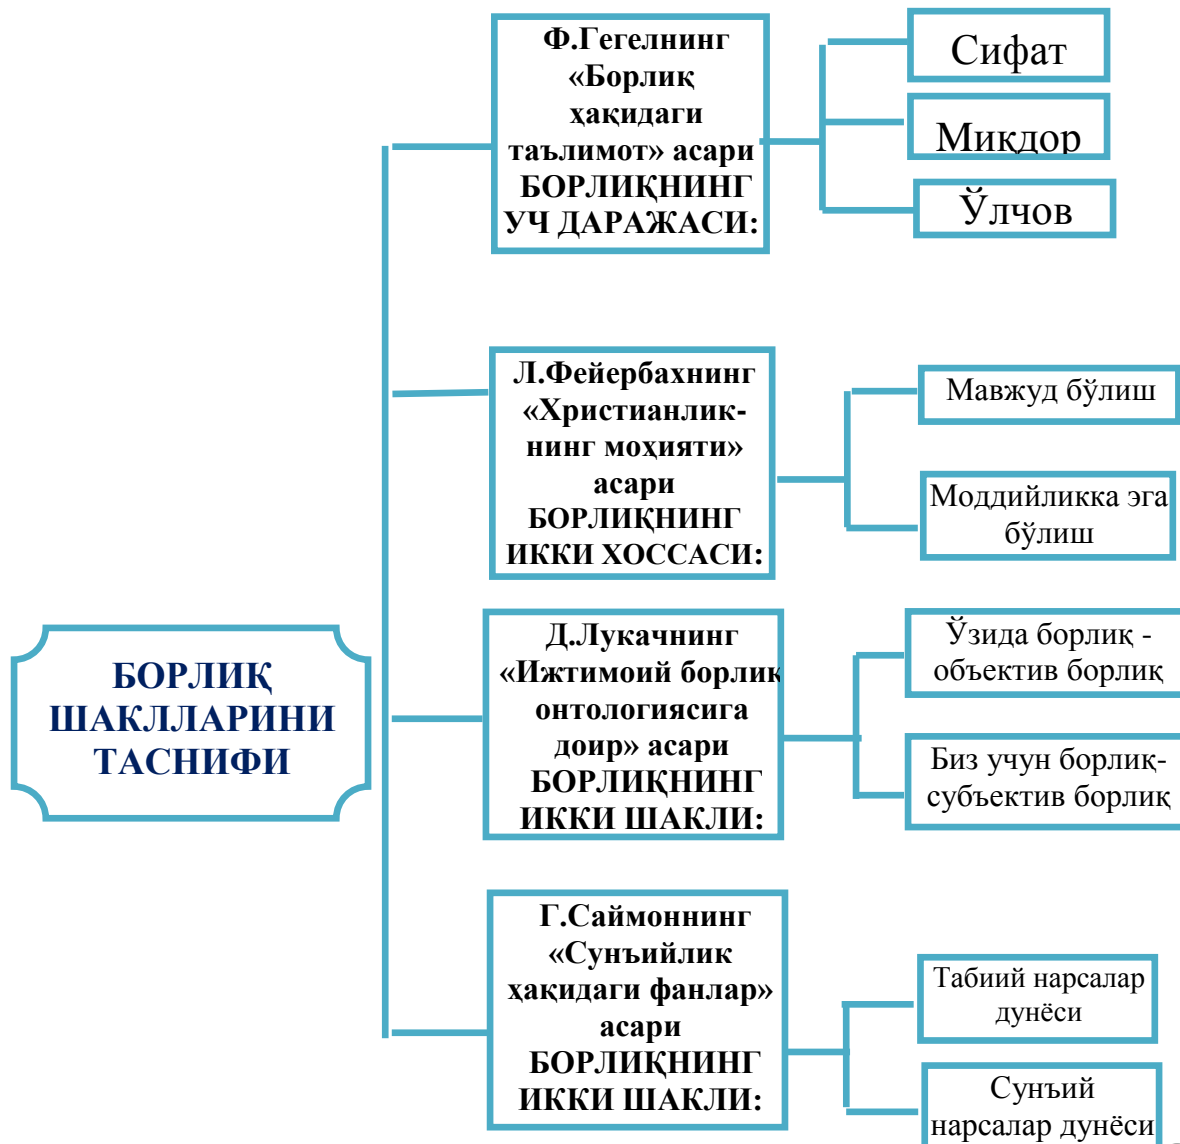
БОРЛИҚ ШАКЛЛАРИНИ ТАСНИФИ

Ф.Гегелнинг «Борлиқ ҳақидаги таълимот» асари БОРЛИҚНИНГ УЧ ДАРАЖАСИ:

Сифат

Миқдор

Ўлчов

Л.Фейербахнинг «Христианлик-нинг моҳияти» асари БОРЛИҚНИНГ ИККИ ХОССАСИ:

Мавжуд бўлиш

Моддийликка эга бўлиш

Д.Лукачнинг «Ижтимоий борлик онтологиясига доир» асари БОРЛИҚНИНГ ИККИ ШАКЛИ:

Ўзида борлиқ - объектив борлиқ

Биз учун борлиқ-субъектив борлиқ

Г.Саймоннинг «Сунъийлик ҳақидаги фанлар» асари БОРЛИҚНИНГ ИККИ ШАКЛИ:

Табиий нарсалар дунёси

Сунъий нарсалар дунёси